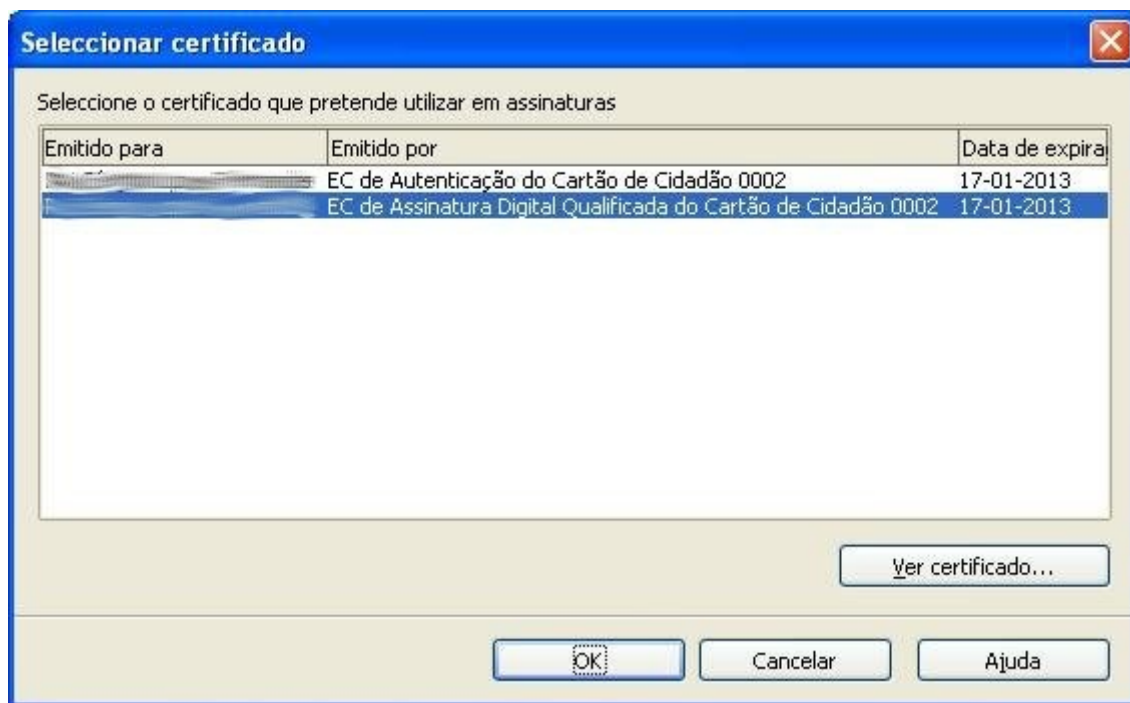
Seleccionar certificado

Seleccione o certificado que pretende utilizar em assinaturas

| Emitido para | Emitido por | Data de expira |
|---|---|---|
| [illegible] | EC de Autenticação do Cartão de Cidadão 0002 | 17-01-2013 |
| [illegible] | EC de Assinatura Digital Qualificada do Cartão de Cidadão 0002 | 17-01-2013 |

Ver certificado...

OK
Cancelar
Ajuda